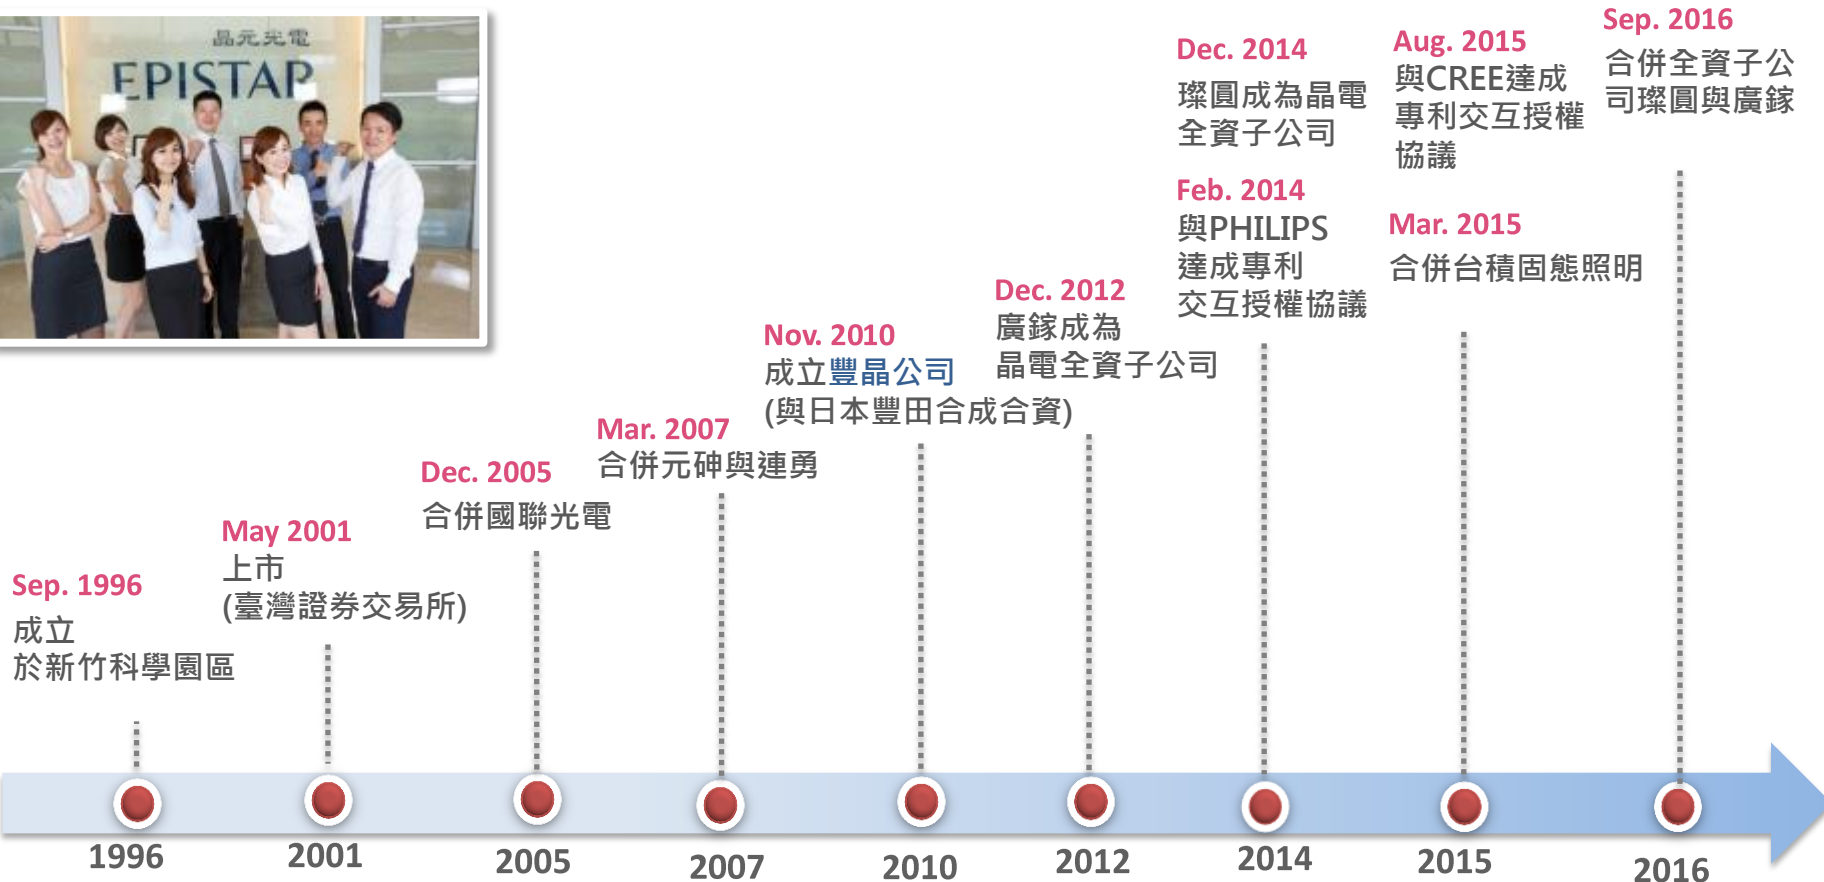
晶元光電
EPISTAR

Sep. 1996
成立
於新竹科學園區

May 2001
上市
(臺灣證券交易所)

Dec. 2005
合併國聯光電

Mar. 2007
合併元砷與連勇

Nov. 2010
成立豐晶公司
(與日本豐田合成合資)

Dec. 2012
廣鎵成為
晶電全資子公司

Feb. 2014
與PHILIPS
達成專利
交互授權協議

Dec. 2014
璨圓成為晶電
全資子公司

Mar. 2015
合併台積固態照明

Aug. 2015
與CREE達成
專利交互授權
協議

Sep. 2016
合併全資子公
司璨圓與廣鎵

1996
2001
2005
2007
2010
2012
2014
2015
2016